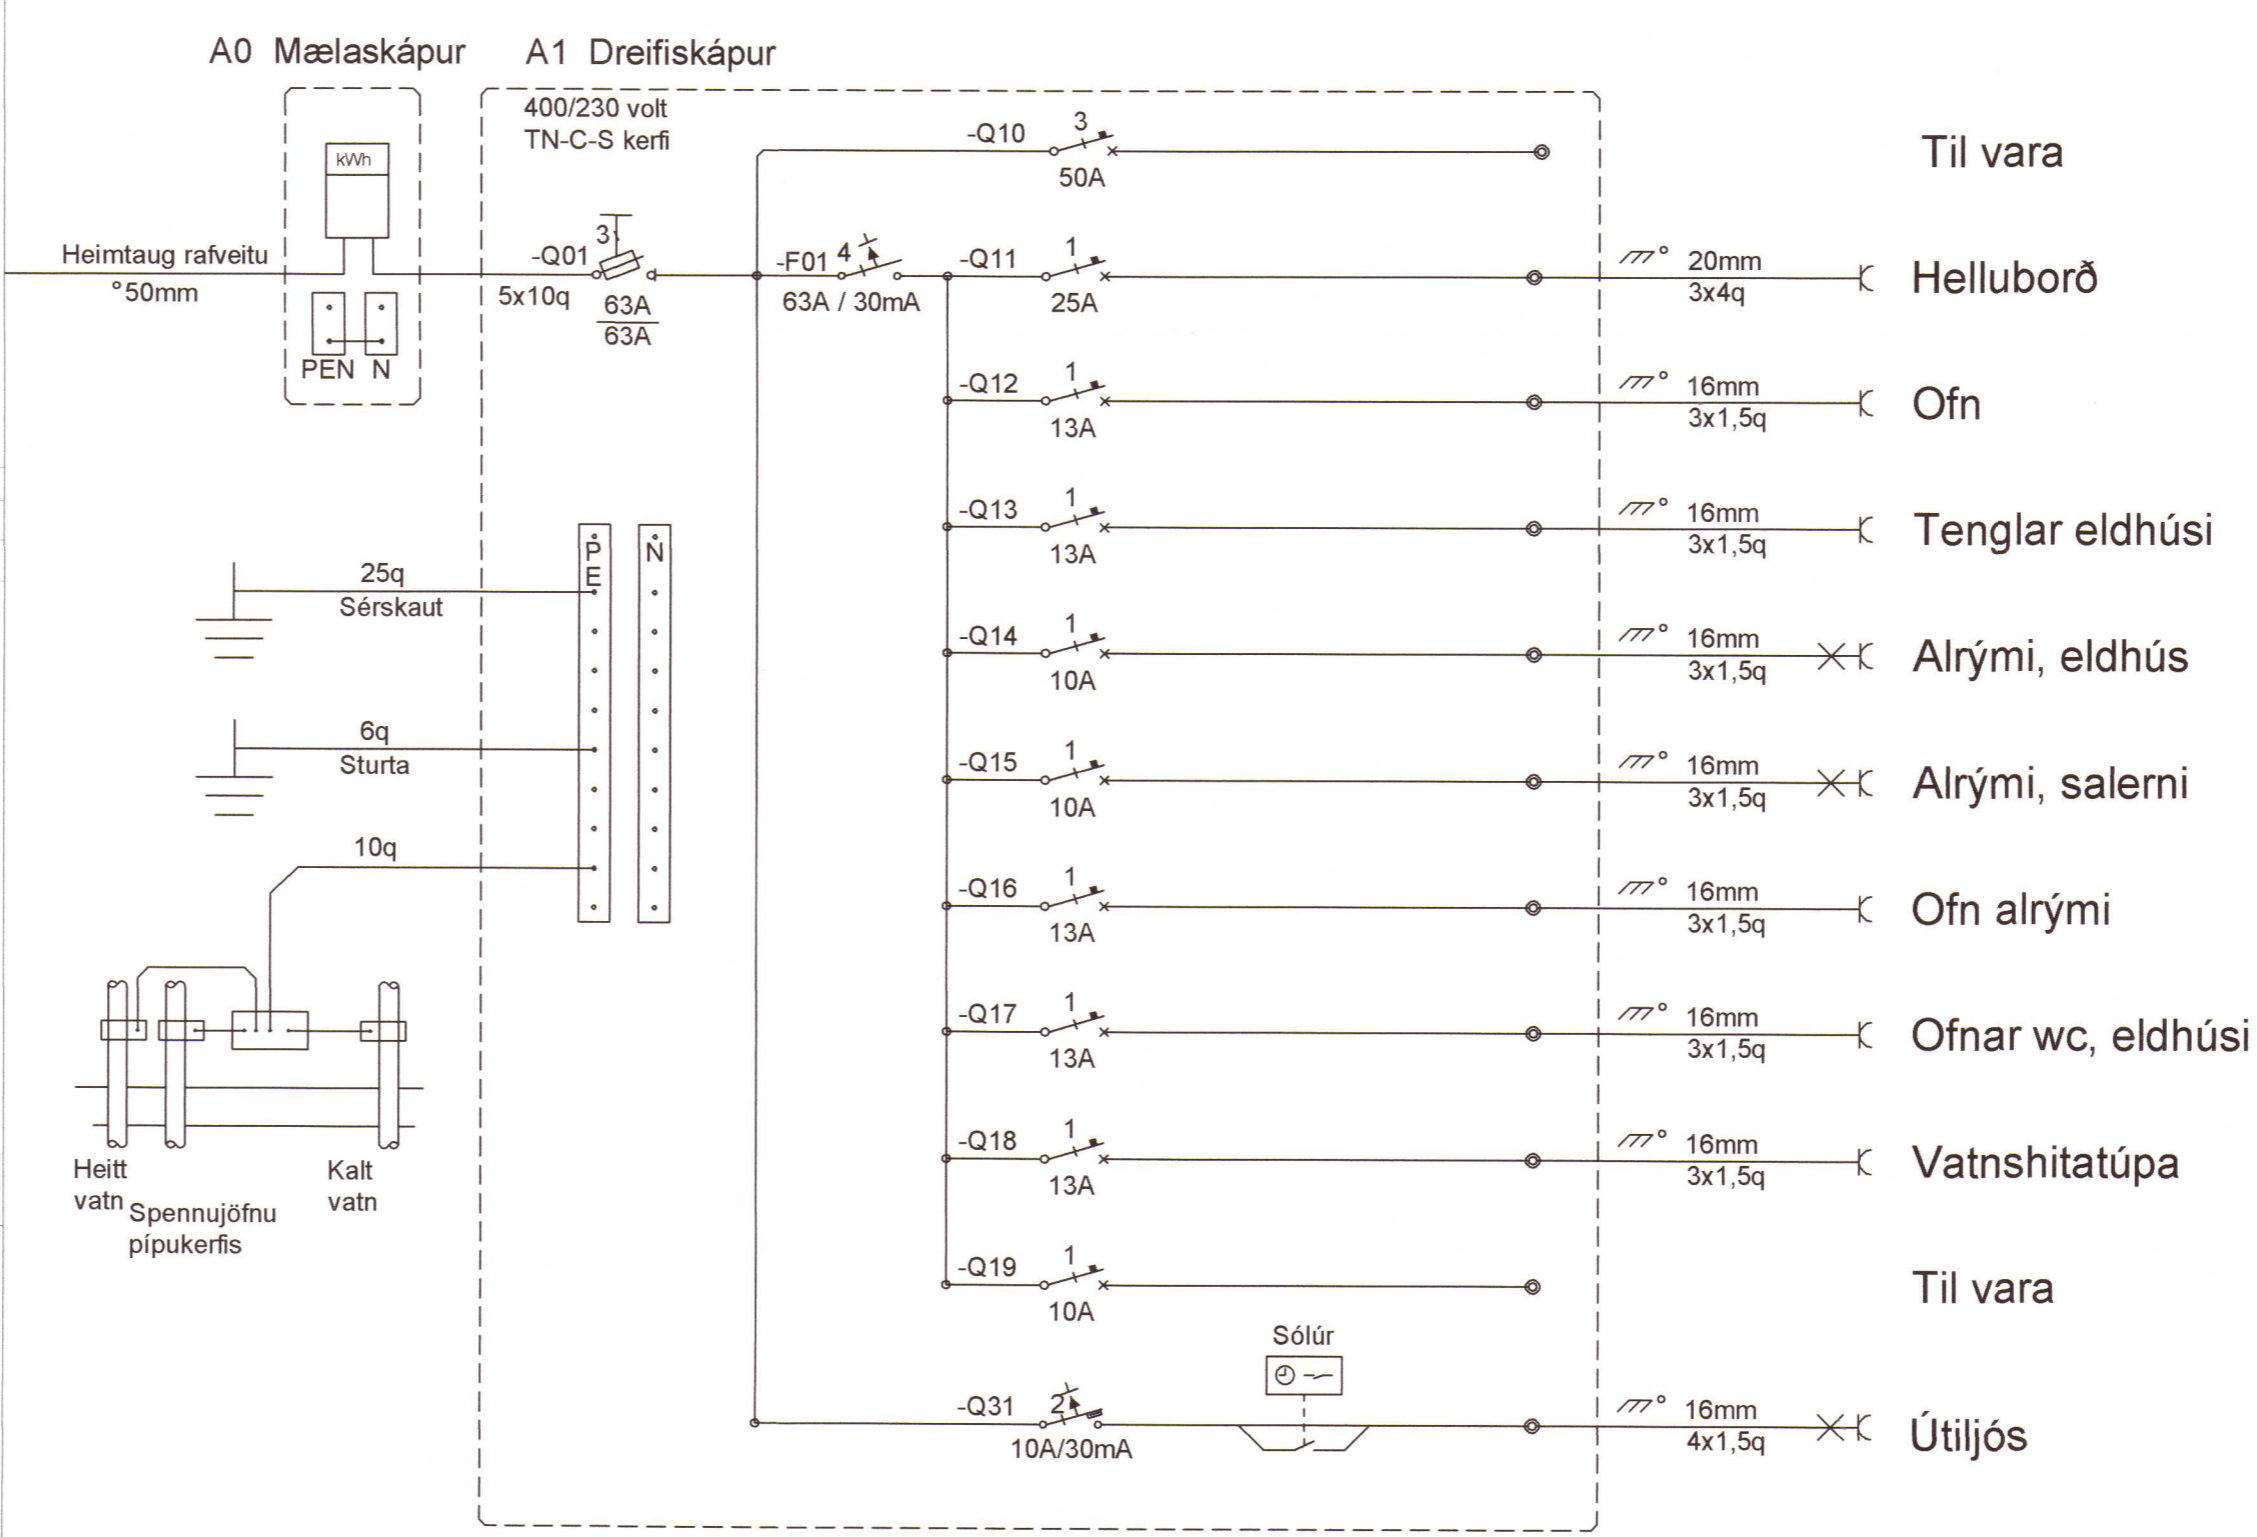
A0 Mælaskápur A1 Dreifiskápur

400/230 volt
TN-C-S kerfi

kWh

Heimtaug rafveitu
°50mm

PEN N

-Q01
3
5x10q
63A
63A

-Q10
3
50A
Til vara

-F01 4
63A / 30mA

-Q11
1
25A
20mm
3x4q
Helluborð

-Q12
1
13A
16mm
3x1,5q
Ofn

-Q13
1
13A
16mm
3x1,5q
Tenglar eldhúsi

PE
N

25q
Sérskaut

-Q14
1
10A
16mm
3x1,5q
Alrými, eldhús

6q
Sturta

-Q15
1
10A
16mm
3x1,5q
Alrými, salerni

10q

-Q16
1
13A
16mm
3x1,5q
Ofn alrými

-Q17
1
13A
16mm
3x1,5q
Ofnar wc, eldhúsi

-Q18
1
13A
16mm
3x1,5q
Vatnshitatúpa

Heitt vatn
Spennujöfnu pípukerfis
Kalt vatn

-Q19
1
10A
Til vara

Sólúr

-Q31
2
10A/30mA
16mm
4x1,5q
Útiljós